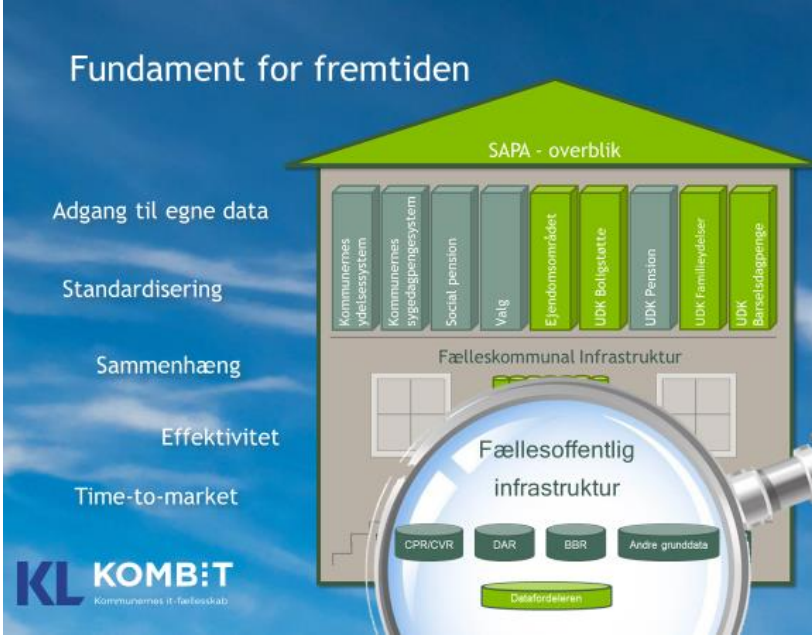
Fundament for fremtiden

SAPA - overblik

Adgang til egne data

Standardisering

Sammenhæng

Effektivitet

Time-to-market

Kommunernes ydelsessystem

Kommunernes sygedagpengesystem

Social pension

Valg

Ejendomsområdet

UDK Boligstøtte

UDK Pension

UDK Familieydelser

UDK Barselsdagpenge

Fælleskommunal Infrastruktur

Fællesoffentlig infrastruktur

CPR/CVR

DAR

BBR

Andre grunddata

Datafordeleren

KL KOMBIT
Kommunernes it-fællesskab